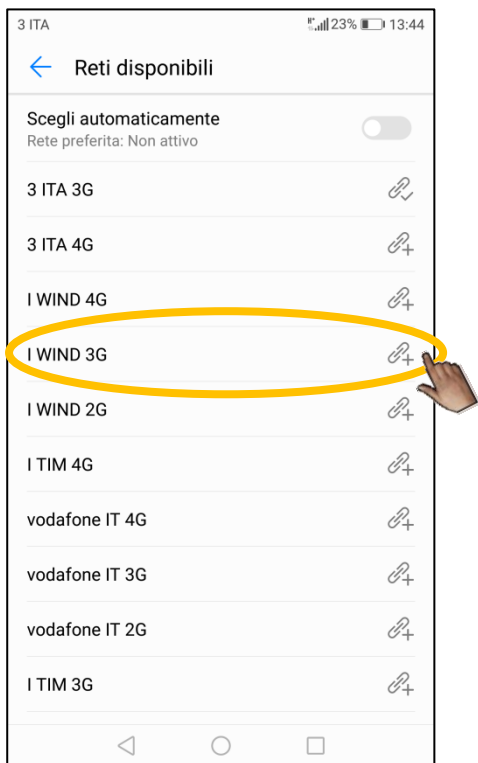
3 ITA

23% 13:44

Reti disponibili

Scegli automaticamente
Rete preferita: Non attivo

3 ITA 3G

3 ITA 4G

I WIND 4G

I WIND 3G

I WIND 2G

I TIM 4G

vodafone IT 4G

vodafone IT 3G

vodafone IT 2G

I TIM 3G